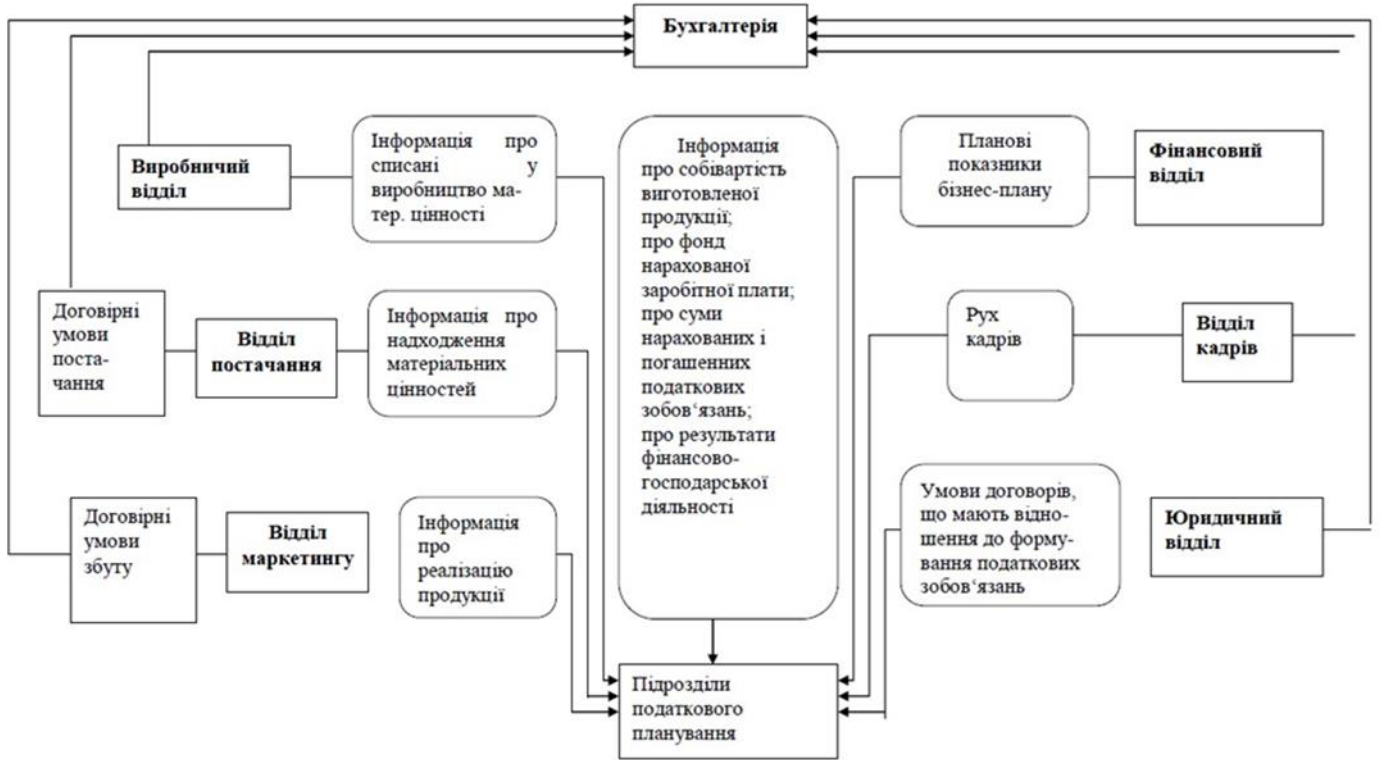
Бухгалтерія

Виробничий відділ

Інформація про списані у виробництво матер. цінності

Інформація про собівартість виготовленої продукції; про фонд нарахованої заробітної плати; про суми нарахованих і погашенних податкових зобов‘язань; про результати фінансово-господарської діяльності

Планові показники бізнес-плану

Фінансовий відділ

Договірні умови постачання

Відділ постачання

Інформація про надходження матеріальних цінностей

Рух кадрів

Відділ кадрів

Договірні умови збуту

Відділ маркетингу

Інформація про реалізацію продукції

Умови договорів, що мають відношення до формування податкових зобов‘язань

Юридичний відділ

Підрозділи податкового планування